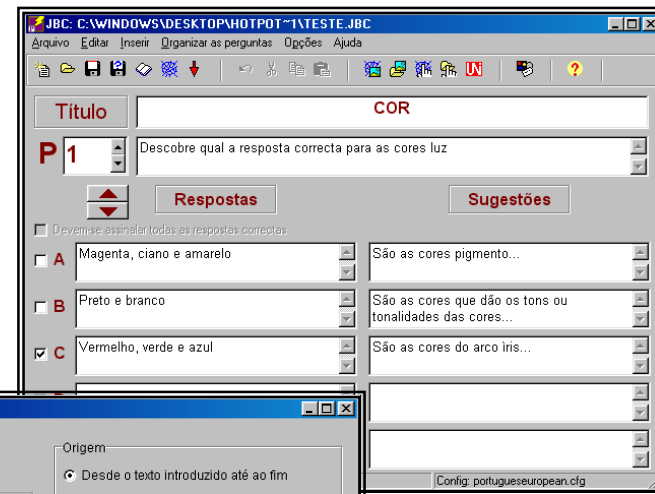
JBC: C:\WINDOWS\DESKTOP\HOTPOT~1\TESTE.JBC

Arquivo Editar Inserir Organizar as perguntas Opções Ajuda

Título

COR

P 1

Descobre qual a resposta correcta para as cores luz

Respostas

Sugestões

Devem-se assinalar todas as respostas correctas

A Magenta, ciano e amarelo

São as cores pigmento...

B Preto e branco

São as cores que dão os tons ou tonalidades das cores...

C Vermelho, verde e azul

São as cores do arco íris...

Origem

Desde o texto introduzido até ao fim

Config: portugueseeuropean.cfg